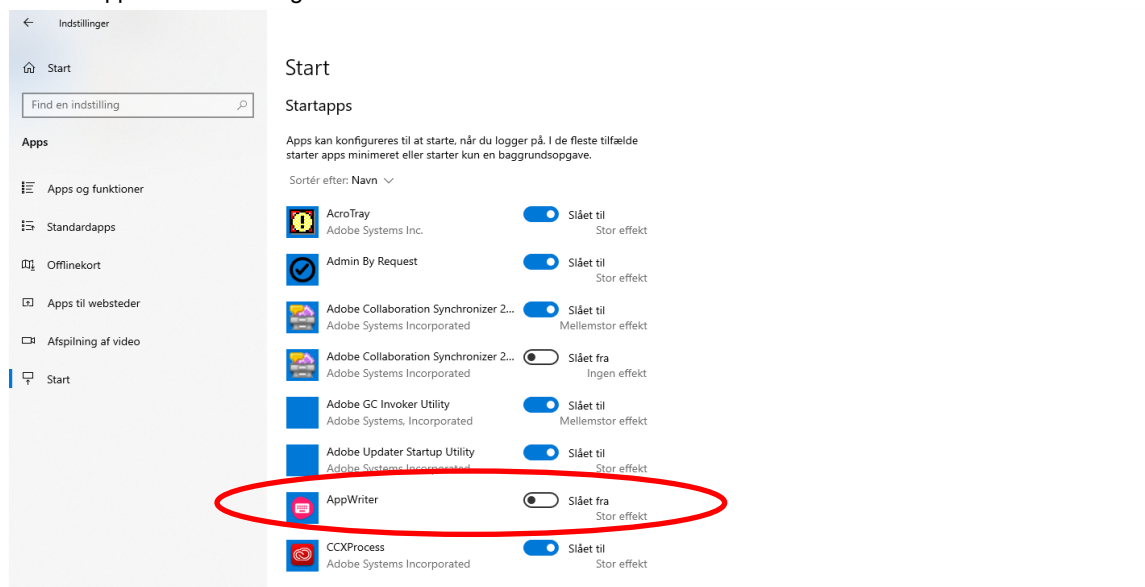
Indstillinger

Start

Find en indstilling

Apps

Apps og funktioner

Standardapps

Offlinekort

Apps til websteder

Afspilning af video

Start

Start

Startapps

Apps kan konfigureres til at starte, når du logger på. I de fleste tilfælde starter apps minimeret eller starter kun en baggrundsopgave.

Sortér efter: Navn

AcroTray
Adobe Systems Inc.
Slået til
Stor effekt

Admin By Request
Slået til
Stor effekt

Adobe Collaboration Synchronizer 2...
Adobe Systems Incorporated
Slået til
Mellemstor effekt

Adobe Collaboration Synchronizer 2...
Adobe Systems Incorporated
Slået fra
Ingen effekt

Adobe GC Invoker Utility
Adobe Systems, Incorporated
Slået til
Mellemstor effekt

Adobe Updater Startup Utility
Adobe Systems Incorporated
Slået til
Stor effekt

AppWriter
Slået fra
Stor effekt

CCXProcess
Adobe Systems Incorporated
Slået til
Stor effekt